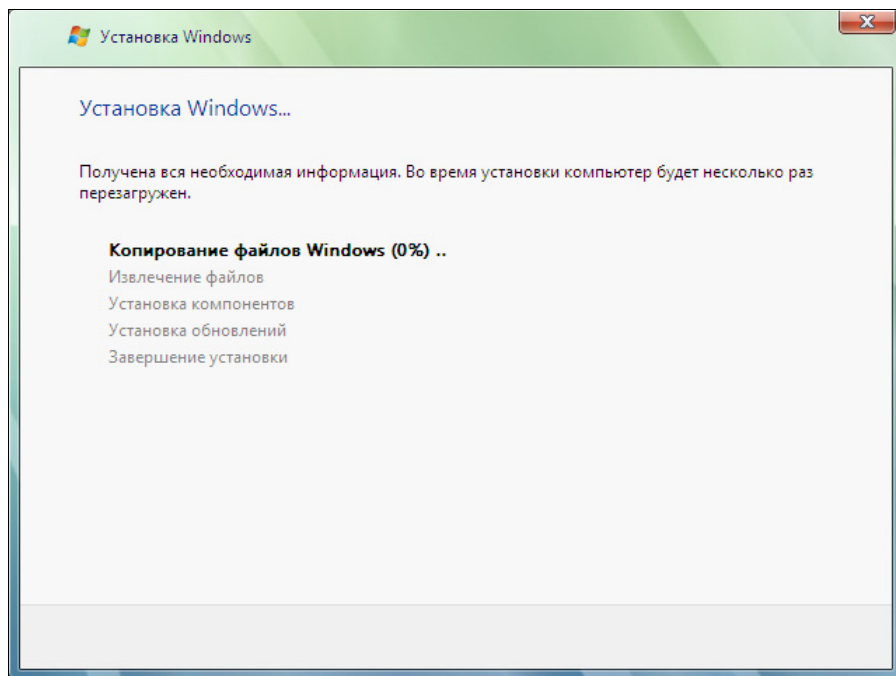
Установка Windows

Установка Windows...

Получена вся необходимая информация. Во время установки компьютер будет несколько раз перезагружен.

Копирование файлов Windows (0%) ..
Извлечение файлов
Установка компонентов
Установка обновлений
Завершение установки